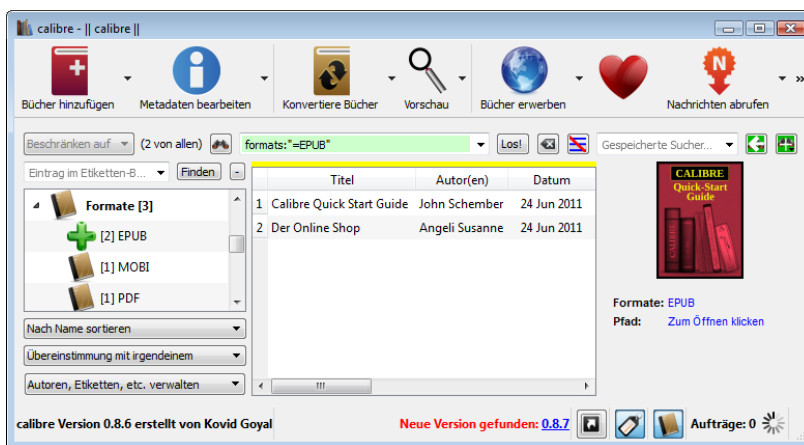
calibre - || calibre ||

Bücher hinzufügen | Metadaten bearbeiten | Konvertiere Bücher | Vorschau | Bücher erwerben | Nachrichten abrufen

Beschränken auf (2 von allen) formats:"=EPUB" Los! Gespeicherte Sucher...

Eintrag im Etiketten-B... Finden -

Formate [3]
[2] EPUB
[1] MOBI
[1] PDF

| | Titel | Autor(en) | Datum |
|---|---|---|---|
| 1 | Calibre Quick Start Guide | John Schember | 24 Jun 2011 |
| 2 | Der Online Shop | Angeli Susanne | 24 Jun 2011 |

CALIBRE
Quick-Start Guide

Formate: EPUB
Pfad: Zum Öffnen klicken

Nach Name sortieren
Übereinstimmung mit irgendeinem
Autoren, Etiketten, etc. verwalten

calibre Version 0.8.6 erstellt von Kovid Goyal
Neue Version gefunden: 0.8.7
Aufträge: 0